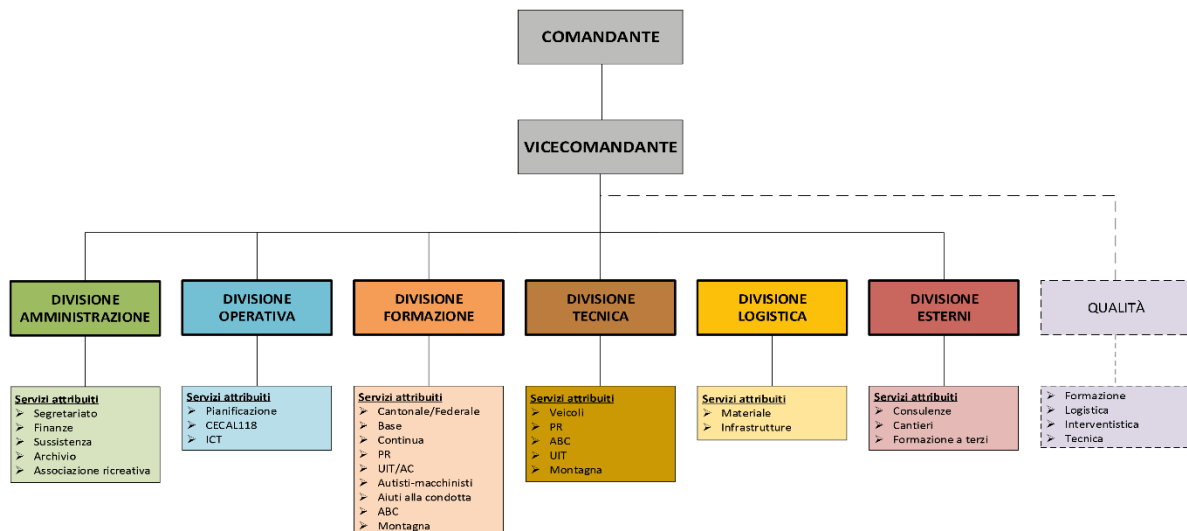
COMANDANTE

VICECOMANDANTE

DIVISIONE AMMINISTRAZIONE

Servizi attribuiti
➢ Segretariato
➢ Finanze
➢ Sussistenza
➢ Archivio
➢ Associazione ricreativa

DIVISIONE OPERATIVA

Servizi attribuiti
➢ Pianificazione
➢ CECAL118
➢ ICT

DIVISIONE FORMAZIONE

Servizi attribuiti
➢ Cantonale/Federale
➢ Base
➢ Continua
➢ PR
➢ UIT/AC
➢ Autisti-macchinisti
➢ Aiuti alla condotta
➢ ABC
➢ Montagna

DIVISIONE TECNICA

Servizi attribuiti
➢ Veicoli
➢ PR
➢ ABC
➢ UIT
➢ Montagna

DIVISIONE LOGISTICA

Servizi attribuiti
➢ Materiale
➢ Infrastrutture

DIVISIONE ESTERNI

Servizi attribuiti
➢ Consulenze
➢ Cantieri
➢ Formazione a terzi

QUALITÀ

➢ Formazione
➢ Logistica
➢ Interventistica
➢ Tecnica